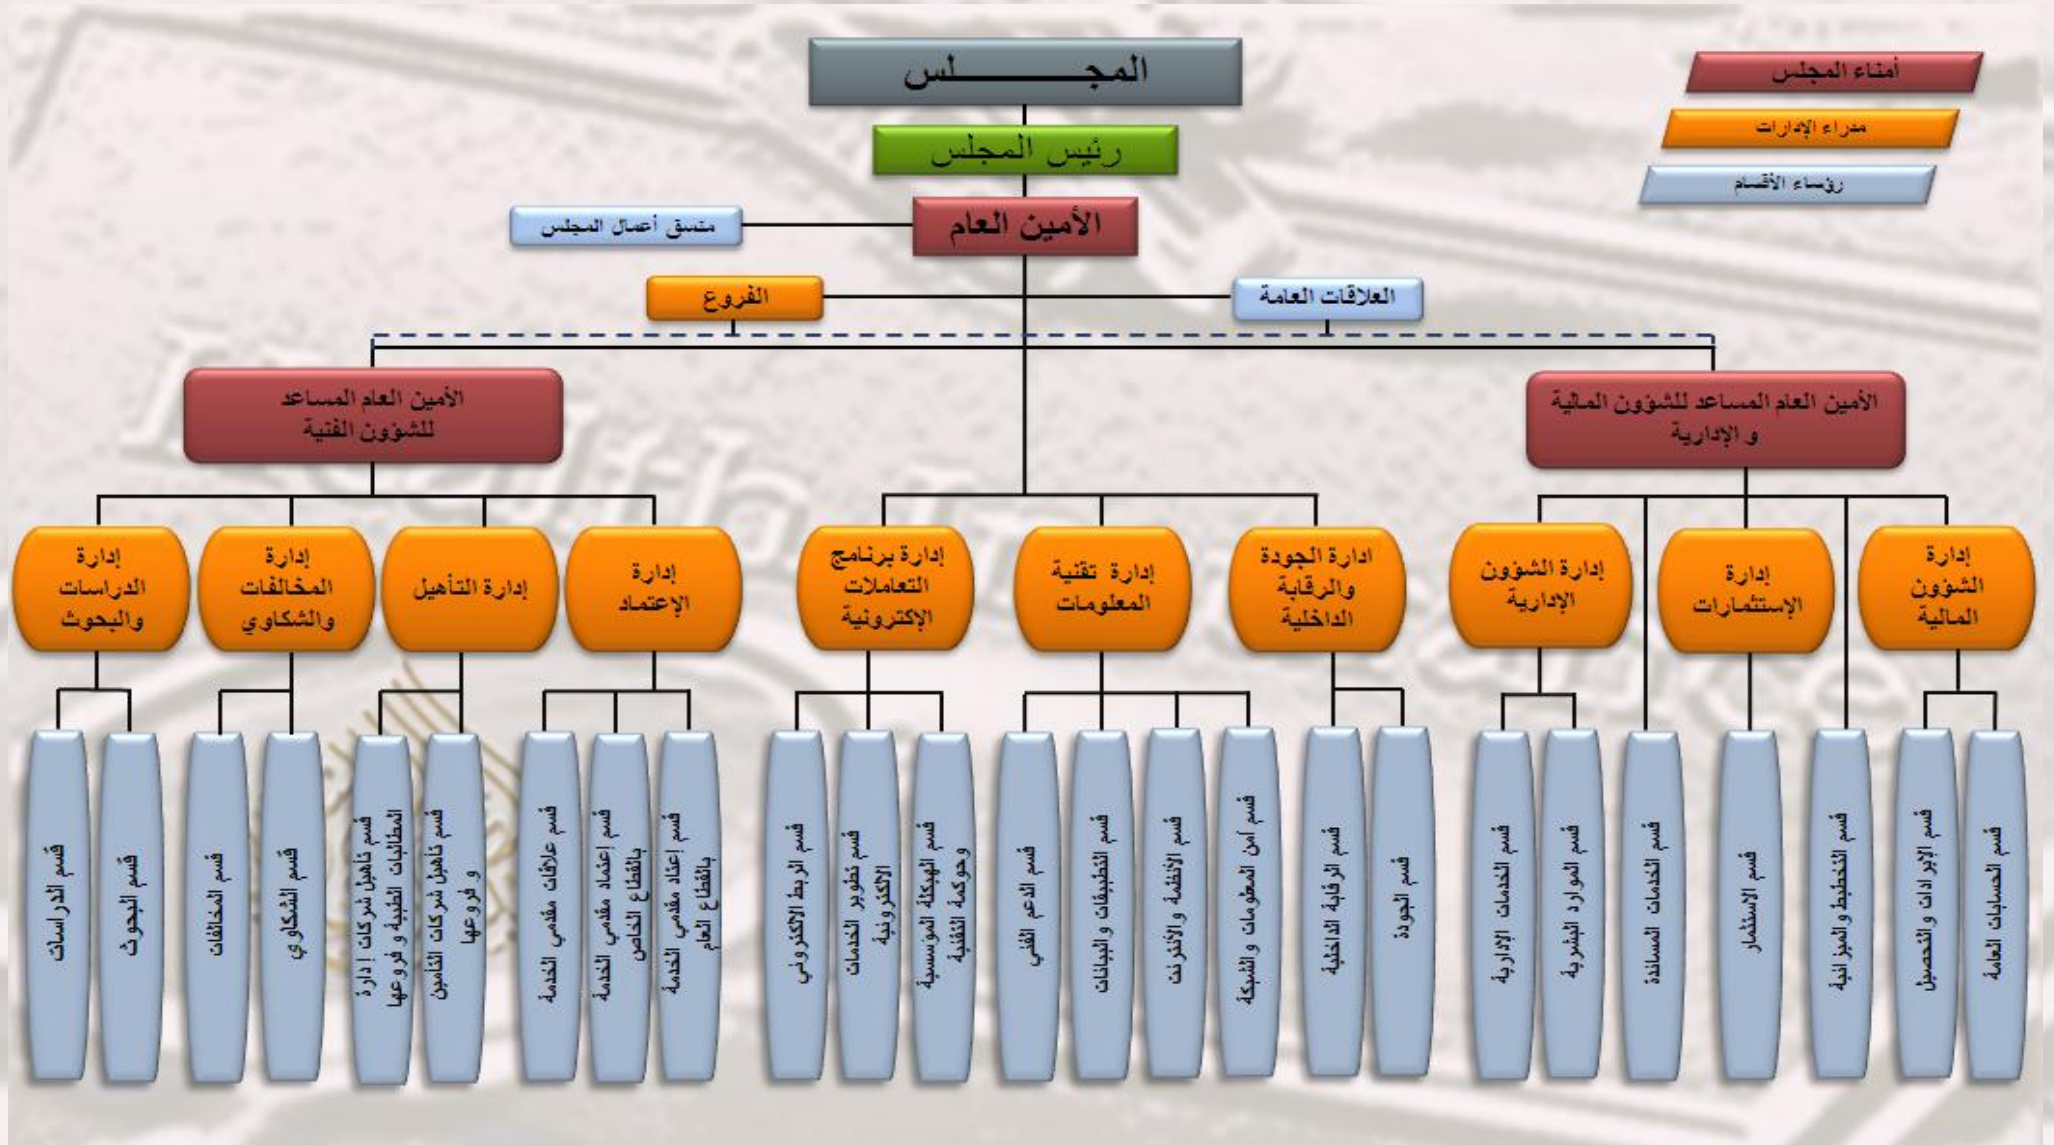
المجـــــلس

رئيس المجلس

الأمين العام

منسق أعمال المجلس

الفروع

العلاقات العامة

أمناء المجلس

مدراء الإدارات

رؤساء الأقسام

الأمين العام المساعد للشؤون المالية و الإدارية

الأمين العام المساعد للشؤون الفنية

إدارة الشؤون المالية

إدارة الإستثمارات

إدارة الشؤون الإدارية

ادارة الجودة والرقابة الداخلية

إدارة تقنية المعلومات

إدارة برنامج التعاملات الإلكترونية

إدارة الإعتماد

إدارة التأهيل

إدارة المخالفات والشكاوي

إدارة الدراسات والبحوث

قسم الحسابات العامة

قسم الإيرادات والتحصيل

قسم التخطيط والميزانية

قسم الاستثمار

قسم الخدمات المساندة

قسم الموارد البشرية

قسم الخدمات الإدارية

قسم الجودة

قسم الرقابة الداخلية

قسم أمن المعلومات و الشبكة

قسم الأنظمة و الأنترنت

قسم التطبيقات و البيانات

قسم الدعم الفني

قسم الهيكلة المؤسسية وحوكمة التقنية

قسم تطوير الخدمات الإلكترونية

قسم الربط الالكتروني

قسم إعتماد مقدمي الخدمة بالقطاع العام

قسم اعتماد مقدمي الخدمة بالقطاع الخاص

قسم علاقات مقدمي الخدمة

قسم تأهيل شركات التأمين و فروعها

قسم تأهيل شركات إدارة المطالبات الطبية و فروعها

قسم الشكاوي

قسم المخالفات

قسم البحوث

قسم الدراسات